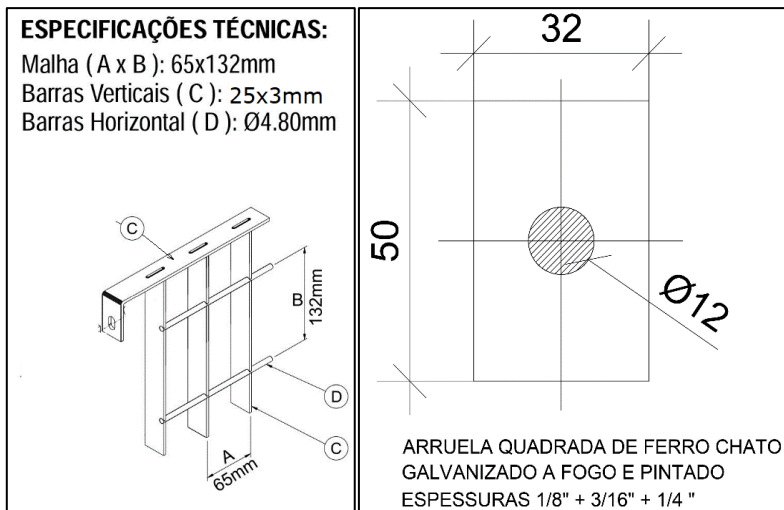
ESPECIFICAÇÕES TÉCNICAS:
Malha ( A x B ): 65x132mm
Barras Verticais ( C ): 25x3mm
Barras Horizontal ( D ): Ø4.80mm

C
B
132mm
D
A
65mm
C

32
50
Ø12

ARRUELA QUADRADA DE FERRO CHATO
GALVANIZADO A FOGO E PINTADO
ESPESSURAS 1/8" + 3/16" + 1/4 "